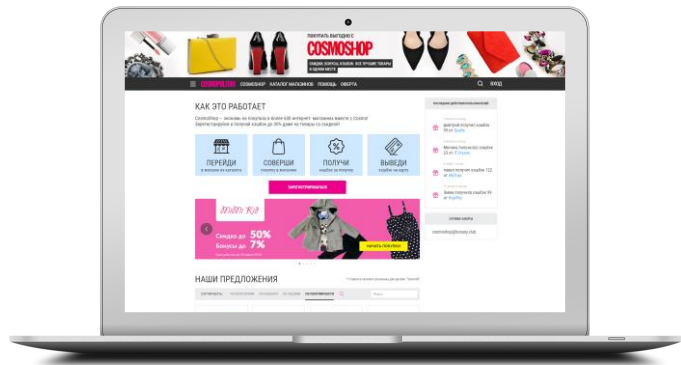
ПОКУПАЙ ВЫГОДНО С
COSMOSHOP
СКИДКИ, БОНУСЫ, КЭШБЭК. ВСЕ ЛУЧШИЕ ТОВАРЫ В ОДНОМ МЕСТЕ

COSMOPOLITAN COSMOSHOP КАТАЛОГ МАГАЗИНОВ ПОМОЩЬ ОФЕРТА ВХОД

КАК ЭТО РАБОТАЕТ

CosmoShop — экономь на покупках в более 600 интернет-магазинах вместе с Cosmo! Зарегистрируйся и получай кэшбэк до 30% денег на товары со скидкой!

ПЕРЕЙДИ в магазин из каталога
СОВЕРШИ покупку в магазине
ПОЛУЧИ кэшбэк за покупку
ВЫВЕДИ кэшбэк на карту

ЗАРЕГИСТРИРОВАТЬСЯ

Скидки до 50%
Бонусы до 7%

НАЧАТЬ ПОКУПКИ

НАШИ ПРЕДЛОЖЕНИЯ

ПОСЛЕДНИЕ ДЕЙСТВИЯ ПОЛЬЗОВАТЕЛЕЙ

СЛУЖБА ЗАБОТЫ
cosmoshop@cosmopolitan.ru